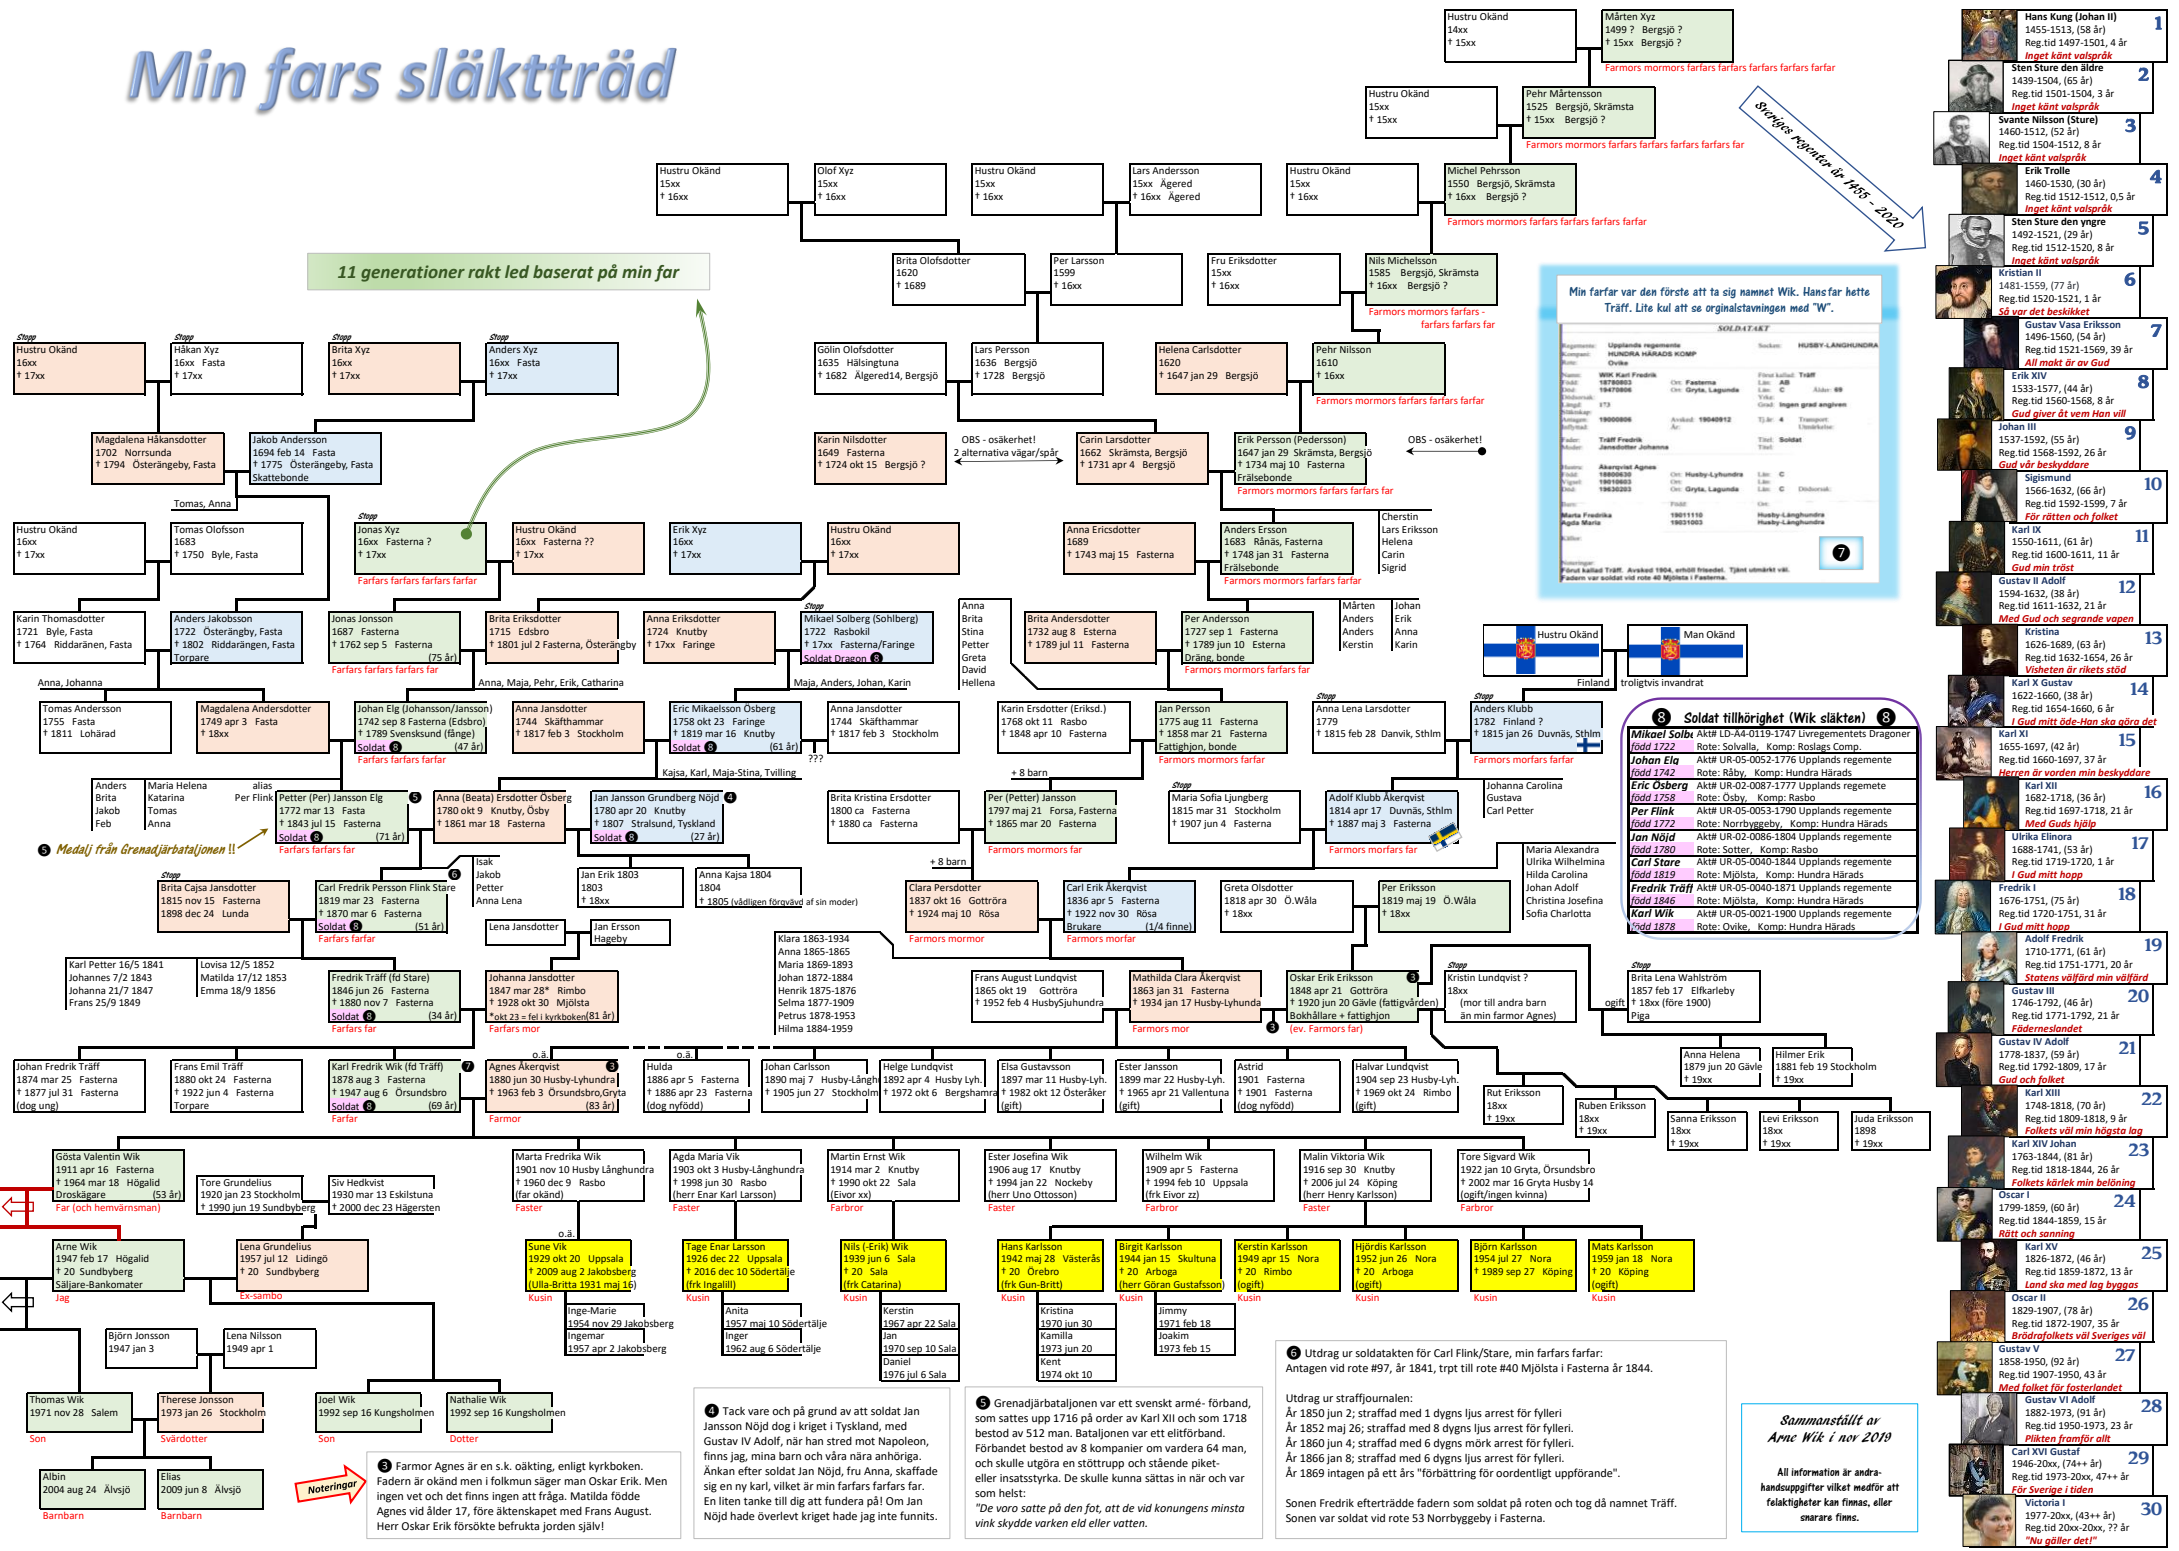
Min fars släktträd

11 generationer rakt led baserat på min far

Hustru Okänd
14xx
† 15xx

Mårten Xyz
1499 ? Bergsjö ?
† 15xx Bergsjö ?
Farmors mormors farfars farfars farfars farfars farfar

Hustru Okänd
15xx
† 15xx

Pehr Mårtensson
1525 Bergsjö, Skråmsta
† 15xx Bergsjö ?
Farmors mormors farfars farfars farfars farfars far

Hustru Okänd
15xx
† 16xx

Olof Xyz
15xx
† 16xx

Hustru Okänd
15xx
† 16xx

Lars Andersson
15xx Ågered
† 16xx Ågered

Hustru Okänd
15xx
† 16xx

Michel Pehrsson
1550 Bergsjö, Skråmsta
† 16xx Bergsjö ?
Farmors mormors farfars farfars farfars farfar

Brita Olofsdotter
1620
† 1689

Per Larsson
1599
† 16xx

Fru Eriksdotter
15xx
† 16xx

Nils Michelsson
1585 Bergsjö, Skråmsta
† 16xx Bergsjö ?
Farmors mormors farfars - farfars farfars far

Sveriges regenter år 1455 - 2020

Min farfar var den förste att ta sig namnet Wik. Hans far hette Träff. Lite kul att se orginalstavningen med "W".

Stopp
Hustru Okänd
16xx
† 17xx

Stopp
Håkan Xyz
16xx Fasta
† 17xx

Stopp
Brita Xyz
16xx
† 17xx

Stopp
Anders Xyz
16xx Fasta
† 17xx

Gölin Olofsdotter
1635 Hälsingtuna
† 1682 Ålgered14, Bergsjö

Lars Persson
1636 Bergsjö
† 1728 Bergsjö

Helena Carlsdotter
1620
† 1647 jan 29 Bergsjö

Pehr Nilsson
1610
† 16xx
Farmors mormors farfars farfars farfar

Magdalena Håkansdotter
1702 Norrsunda
† 1794 Österängeby, Fasta

Jakob Andersson
1694 feb 14 Fasta
† 1775 Österängeby, Fasta
Skattebonde

Karin Nilsdotter
1649 Fasterna
† 1724 okt 15 Bergsjö ?

OBS - osäkerhet!
2 alternativa vägar/spår

Carin Larsdotter
1662 Skråmsta, Bergsjö
† 1731 apr 4 Bergsjö

Erik Persson (Pedersson)
1647 jan 29 Skråmsta, Bergsjö
† 1734 maj 10 Fasterna
Frälsebonde
Farmors mormors farfars farfars far

OBS - osäkerhet!

Tomas, Anna

Hustru Okänd
16xx
† 17xx

Tomas Olofsson
1683
† 1750 Byle, Fasta

Stopp
Jonas Xyz
16xx Fasterna ?
† 17xx
Farfars farfars farfars farfar

Hustru Okänd
16xx Fasterna ??
† 17xx

Erik Xyz
16xx
† 17xx

Hustru Okänd
16xx
† 17xx

Anna Ericsdotter
1689
† 1743 maj 15 Fasterna

Anders Ersson
1683 Rånäs, Fasterna
† 1748 jan 31 Fasterna
Frälsebonde
Farmors mormors farfars farfar

Cherstin
Lars Eriksson
Helena
Carin
Sigrid

Karin Thomasdotter
1721 Byle, Fasta
† 1764 Riddaränen, Fasta

Anders Jakobsson
1722 Österängby, Fasta
† 1802 Riddarängen, Fasta
Torpare

Jonas Jonsson
1687 Fasterna
† 1762 sep 5 Fasterna
(75 år)
Farfars farfars farfars far

Brita Eriksdotter
1715 Edsbro
† 1801 jul 2 Fasterna, Österängby

Anna Eriksdotter
1724 Knutby
† 17xx Faringe

Stopp
Mikael Solberg (Sohlberg)
1722 Rasbokil
† 17xx Fasterna/Faringe
Soldat Dragon 8

Anna
Brita
Stina
Petter
Greta
David
Hellena

Brita Andersdotter
1732 aug 8 Esterna
† 1789 jul 11 Fasterna

Per Andersson
1727 sep 1 Fasterna
† 1789 jun 10 Esterna
Dräng, bonde
Farmors mormors farfars far

Mårten
Anders
Anders
Kerstin

Johan
Erik
Anna
Karin

Hustru Okänd

Man Okänd

Finland
troligtvis invandrat

Anna, Johanna

Anna, Maja, Pehr, Erik, Catharina

Maja, Anders, Johan, Karin

Tomas Andersson
1755 Fasta
† 1811 Lohärad

Magdalena Andersdotter
1749 apr 3 Fasta
† 18xx

Johan Elg (Johansson/Jansson)
1742 sep 8 Fasterna (Edsbro)
† 1789 Svensksund (fånge)
Soldat 8 (47 år)
Farfars farfars farfar

Anna Jansdotter
1744 Skäfthammar
† 1817 feb 3 Stockholm

Eric Mikaelsson Öberg
1758 okt 23 Faringe
† 1819 mar 16 Knutby
Soldat 8 (61 år)

Anna Jansdotter
1744 Skäfthammar
† 1817 feb 3 Stockholm

Karin Ersdotter (Eriksd.)
1768 okt 11 Rasbo
† 1848 apr 10 Fasterna

Jan Persson
1775 aug 11 Fasterna
† 1858 mar 21 Fasterna
Fattighjon, bonde
Farmors mormors farfar

Stopp
Anna Lena Larsdotter
1779
† 1815 feb 28 Danvik, Sthlm

Stopp
Anders Klubb
1782 Finland ?
† 1815 jan 26 Duvnäs, Sthlm
Farmors morfars farfar

Kajsa, Karl, Maja-Stina, Tvilling
???

+ 8 barn

Anders
Brita
Jakob
Feb

Maria Helena
Katarina
Tomas
Anna

alias
Per Flink

Petter (Per) Jansson Elg 5
1772 mar 13 Fasta
† 1843 jul 15 Fasterna
Soldat 8 (71 år)
Farfars farfars far

Anna (Beata) Ersdotter Öberg
1780 okt 9 Knutby, Ösby
† 1861 mar 18 Fasterna

Jan Jansson Grundberg Nöjd 4
1780 apr 20 Knutby
† 1807 Stralsund, Tyskland
Soldat 8 (27 år)

Brita Kristina Ersdotter
1800 ca Fasterna
† 1880 ca Fasterna

Per (Petter) Jansson
1797 maj 21 Forsa, Fasterna
† 1865 mar 20 Fasterna
Farmors mormors far

Stopp
Maria Sofia Ljungberg
1815 mar 31 Stockholm
† 1907 jun 4 Fasterna

Adolf Klubb Åkerqvist
1814 apr 17 Duvnäs, Sthlm
† 1887 maj 3 Fasterna
Farmors morfars far

Johanna Carolina
Gustava
Carl Petter

5 Medalj från Grenadjärbataljonen !!

Isak
Jakob
Petter
Anna Lena

6

+ 8 barn

Maria Alexandra
Ulrika Wilhelmina
Hilda Carolina
Johan Adolf
Christina Josefina
Sofia Charlotta

Stopp
Brita Cajsa Jansdotter
1815 nov 15 Fasterna
1898 dec 24 Lunda

Carl Fredrik Persson Flink Stare
1819 mar 23 Fasterna
† 1870 mar 6 Fasterna
Soldat 8 (51 år)
Farfars farfar

Jan Erik 1803
1803
† 18xx

Anna Kajsa 1804
1804
† 1805 (vådligen förgävd af sin moder)

Clara Persdotter
1837 okt 10 Gottröra
† 1924 maj 10 Rösa
Farmors mormor

Carl Erik Åkerqvist
1836 apr 5 Fasterna
† 1922 nov 30 Rösa
Brukare (1/4 finne)
Farmors morfar

Greta Olsdotter
1818 apr 30 Ö.Wåla
† 18xx

Per Eriksson
1819 maj 19 Ö.Wåla
† 18xx

Lena Jansdotter

Jan Ersson
Hageby

Klara 1863-1934
Anna 1865-1865
Maria 1869-1893
Johan 1872-1884
Henrik 1875-1876
Selma 1877-1909
Petrus 1878-1953
Hilma 1884-1959

Karl Petter 16/5 1841
Johannes 7/2 1843
Johanna 21/7 1847
Frans 25/9 1849

Lovisa 12/5 1852
Matilda 17/12 1853
Emma 18/9 1856

Fredrik Träff (fd Stare)
1846 jun 26 Fasterna
† 1880 nov 7 Fasterna
Soldat 8 (34 år)
Farfars far

Johanna Jansdotter
1847 mar 28* Rimbo
† 1928 okt 30 Mjölsta
*okt 23 = fel i kyrkboken (81 år)
Farfars mor

Frans August Lundqvist
1865 okt 19 Gottröra
† 1952 feb 4 HusbySjuhundra

Mathilda Clara Åkerqvist
1863 jan 31 Fasterna
† 1934 jan 17 Husby-Lyhunda
Farmors mor

Oskar Erik Eriksson 3
1848 apr 21 Gottröra
† 1920 jun 20 Gävle (fattigvården)
Bokhållare + fattighjon
3 (ev. Farmors far)

Stopp
Kristin Lundqvist ?
18xx
(mor till andra barn än min farmor Agnes)

Stopp
Brita Lena Wahlström
1857 feb 17 Elfkarleby
† 18xx (före 1900)
Piga
ogift

Johan Fredrik Träff
1874 mar 25 Fasterna
† 1877 jul 31 Fasterna
(dog ung)

Frans Emil Träff
1880 okt 24 Fasterna
† 1922 jun 4 Fasterna
Torpare

Karl Fredrik Wik (fd Träff) 7
1878 aug 3 Fasterna
† 1947 aug 6 Örsundsbro
Soldat 8 (69 år)
Farfar

o.ä.
Agnes Åkerqvist 3
1880 jun 30 Husby-Lyhundra
† 1963 feb 3 Örsundsbro,Gryta (83 år)
Farmor

Hulda
1886 apr 5 Fasterna
† 1886 apr 23 Fasterna
(dog nyfödd)

o.ä.
Johan Carlsson
1890 maj 7 Husby-Långhundra
† 1905 jun 27 Stockholm

Helge Lundqvist
1892 apr 4 Husby Lyh.
† 1972 okt 6 Bergshamra

Elsa Gustavsson
1897 mar 11 Husby-Lyh.
† 1982 okt 12 Österåker
(gift)

Ester Jansson
1899 mar 22 Husby-Lyh.
† 1965 apr 21 Vallentuna
(gift)

Astrid
1901 Fasterna
† 1901 Fasterna
(dog nyfödd)

Halvar Lundqvist
1904 sep 23 Husby-Lyh.
† 1969 okt 24 Rimbo
(gift)

Anna Helena
1879 jun 20 Gävle
† 19xx

Hilmer Erik
1881 feb 19 Stockholm
† 19xx

Rut Eriksson
18xx
† 19xx

Ruben Eriksson
18xx
† 19xx

Sanna Eriksson
18xx
† 19xx

Levi Eriksson
18xx
† 19xx

Juda Eriksson
1898
† 19xx

Gösta Valentin Wik
1911 apr 16 Fasterna
† 1964 mar 18 Högalid
† 20 Sundbyberg
Droskägare (53 år)
Far (och hemvärnsman)

Tore Grundelius
1920 jan 23 Stockholm
† 1990 jun 19 Sundbyberg

Siv Hedkvist
1930 mar 13 Eskilstuna
† 2000 dec 23 Hägersten

Marta Fredrika Wik
1901 nov 10 Husby Långhundra
† 1960 dec 9 Rasbo
(far okänd)
Faster

Agda Maria Vik
1903 okt 3 Husby-Långhundra
† 1998 jun 30 Rasbo
(herr Enar Karl Larsson)
Faster

Martin Ernst Wik
1914 mar 2 Knutby
† 1990 okt 22 Sala
(Eivor xx)
Farbror

Ester Josefina Wik
1906 aug 17 Knutby
† 1994 jan 22 Nockeby
(herr Uno Ottosson)
Faster

Wilhelm Wik
1909 apr 5 Fasterna
† 1994 feb 10 Uppsala
(frk Eivor zz)
Farbror

Malin Viktoria Wik
1916 sep 30 Knutby
† 2006 jul 24 Köping
(herr Henry Karlsson)
Faster

Tore Sigvard Wik
1922 jan 10 Gryta, Örsundsbro
† 2002 mar 16 Gryta Husby 14
(ogift/ingen kvinna)
Farbror

Arne Wik
1947 feb 17 Högalid
† 20 Sundbyberg
Säljare-Bankomater
Jag

Lena Grundelius
1957 jul 12 Lidingö
† 20 Sundbyberg
Ex-sambo

o.ä.
Sune Vik
1929 okt 20 Uppsala
† 2009 aug 2 Jakobsberg
(Ulla-Britta 1931 maj 16)
Kusin

Tage Enar Larsson
1926 dec 22 Uppsala
† 2016 okt 10 Södertälje
(frk Ingalill)
Kusin

Nils (-Erik) Wik
1939 jun 6 Sala
† 20 Sala
(frk Catarina)
Kusin

Hans Karlsson
1942 maj 28 Västerås
† 20 Örebro
(frk Gun-Britt)
Kusin

Birgit Karlsson
1944 jan 15 Skultuna
† 20 Arboga
(herr Göran Gustafsson)
Kusin

Kerstin Karlsson
1949 apr 15 Nora
† 20 Rimbo
(ogift)
Kusin

Hjördis Karlsson
1952 jun 26 Nora
† 20 Arboga
(ogift)
Kusin

Björn Karlsson
1954 jul 27 Nora
† 1989 sep 27 Köping
Kusin

Mats Karlsson
1959 jan 18 Nora
† 20 Köping
(ogift)
Kusin

Inge-Marie
1954 nov 29 Jakobsberg
Ingemar
1957 apr 2 Jakobsberg

Anita
1957 maj 10 Södertälje
Inger
1962 aug 6 Södertälje

Kerstin
1967 apr 22 Sala
Jan
1970 sep 10 Sala
Daniel
1976 jul 6 Sala

Kristina
1970 jun 30
Kamilla
1973 jun 20
Kent
1974 okt 10

Jimmy
1971 feb 18
Joakim
1973 feb 15

Björn Jonsson
1947 jan 3

Lena Nilsson
1949 apr 1

Thomas Wik
1971 nov 28 Salem
Son

Therese Jonsson
1973 jan 26 Stockholm
Svärdotter

Joel Wik
1992 sep 16 Kungsholmen
Son

Nathalie Wik
1992 sep 16 Kungsholmen
Dotter

Albin
2004 aug 24 Älvsjö
Barnbarn

Elias
2009 jun 8 Älvsjö
Barnbarn

Noteringar

3 Farmor Agnes är en s.k. oäkting, enligt kyrkboken. Fadern är okänd men i folkmun säger man Oskar Erik. Men ingen vet och det finns ingen att fråga. Matilda födde Agnes vid ålder 17, före äktenskapet med Frans August. Herr Oskar Erik försökte befrukta jorden själv!

4 Tack vare och på grund av att soldat Jan Jansson Nöjd dog i kriget i Tyskland, med Gustav IV Adolf, när han stred mot Napoleon, finns jag, mina barn och våra nära anhöriga. Änkan efter soldat Jan Nöjd, fru Anna, skaffade sig en ny karl, vilket är min farfars farfars far. En liten summa till dig att fundera på! Om Jan Nöjd hade överlevt kriget hade jag inte funnits.

5 Grenadjärbataljonen var ett svenskt armé- förband, som sattes upp 1716 på order av Karl XII och som 1718 bestod av 512 man. Bataljonen var ett elitförband. Förbandet bestod av 8 kompanier om vardera 64 man, och skulle utgöra en stöttrupp och stående piketteller insatsstyrka. De skulle kunna sättas in när och var som helst:
"De voro satte på den fot, att de vid konungens minsta vink skydde varken eld eller vatten."

6 Utdrag ur soldatakten för Carl Flink/Stare, min farfars farfar:
Antagen vid rote #97, år 1841, trpt till rote #40 Mjölsta i Fasterna år 1844.

Utdrag ur straffjournalen:
År 1850 jun 2; straffad med 1 dygns ljus arrest för fylleri
År 1852 maj 26; straffad med 8 dygns ljus arrest för fylleri.
År 1860 jun 4; straffad med 6 dygns mörk arrest för fylleri.
År 1866 jan 8; straffad med 6 dygns ljus arrest för fylleri.
År 1869 intagen på ett års "förbättring för oordentligt uppförande".

Sonen Fredrik efterträdde fadern som soldat på roten och tog då namnet Träff.
Sonen var soldat vid rote 53 Norrbyggeby i Fasterna.

Sammanställt av Arne Wik i nov 2019

All information är andrahandsuppgifter vilket medför att felaktigheter kan finnas, eller snarare finns.

8 Soldat tillhörighet (Wik släkten) 8
| | |
|---|---|
| Mikael Solb. född 1722 | Akt# LD-A4-0119-1747 Livregementets Dragoner Rote: Solvalla, Komp: Roslags Comp. |
| Johan Elg född 1742 | Akt# UR-05-0052-1776 Upplands regemente Rote: Råby, Komp: Hundra Härads |
| Eric Öberg född 1758 | Akt# UR-02-0087-1777 Upplands regemente Rote: Ösby, Komp: Rasbo |
| Per Flink född 1772 | Akt# UR-05-0053-1790 Upplands regemente Rote: Norrbyggeby, Komp: Hundra Härads |
| Jan Nöjd född 1780 | Akt# UR-02-0086-1804 Upplands regemente Rote: Sotter, Komp: Rasbo |
| Carl Stare född 1819 | Akt# UR-05-0040-1844 Upplands regemente Rote: Mjölsta, Komp: Hundra Härads |
| Fredrik Träff född 1846 | Akt# UR-05-0040-1871 Upplands regemente Rote: Mjölsta, Komp: Hundra Härads |
| Karl Wik född 1878 | Akt# UR-05-0021-1900 Upplands regemente Rote: Ovike, Komp: Hundra Härads |

SOLDATAKT
7
Fina kallad Träff. Avsked 1904, erhöll frisedel. Tjänt utmärkt väl. Fadern var soldat vid rote 40 Mjölsta i Fasterna.

1 Hans Kung (Johan II)
1455-1513, (58 år)
Reg.tid 1497-1501, 4 år
Ingat känt valspråk

2 Sten Sture den äldre
1439-1504, (65 år)
Reg.tid 1501-1504, 3 år
Ingat känt valspråk

3 Svante Nilsson (Sture)
1460-1512, (52 år)
Reg.tid 1504-1512, 8 år
Ingat känt valspråk

4 Erik Trolle
1460-1530, (30 år)
Reg.tid 1512-1512, 0,5 år
Ingat känt valspråk

5 Sten Sture den yngre
1492-1521, (29 år)
Reg.tid 1512-1520, 8 år
Ingat känt valspråk

6 Kristian II
1481-1559, (77 år)
Reg.tid 1520-1521, 1 år
Så var det beskikket

7 Gustav Vasa Eriksson
1496-1560, (54 år)
Reg.tid 1521-1569, 39 år
All makt är av Gud

8 Erik XIV
1533-1577, (44 år)
Reg.tid 1560-1568, 8 år
Gud giver åt vem Han vill

9 Johan III
1537-1592, (55 år)
Reg.tid 1568-1592, 26 år
Gud vår beskyddare

10 Sigismund
1566-1632, (66 år)
Reg.tid 1592-1599, 7 år
För rätten och folket

11 Karl IX
1550-1611, (61 år)
Reg.tid 1600-1611, 11 år
Gud min tröst

12 Gustav II Adolf
1594-1632, (38 år)
Reg.tid 1611-1632, 21 år
Med Gud och segrande vapen

13 Kristina
1626-1689, (63 år)
Reg.tid 1632-1654, 26 år
Visheten är rikets stöd

14 Karl X Gustav
1622-1660, (38 år)
Reg.tid 1654-1660, 6 år
I Gud mitt öde-Han ska göra det

15 Karl XI
1655-1697, (42 år)
Reg.tid 1660-1697, 37 år
Herren är vorden min beskyddare

16 Karl XII
1682-1718, (36 år)
Reg.tid 1697-1718, 21 år
Med Guds hjälp

17 Ulrika Elinora
1688-1741, (53 år)
Reg.tid 1719-1720, 1 år
I Gud mitt hopp

18 Fredrik I
1676-1751, (75 år)
Reg.tid 1720-1751, 31 år
I Gud mitt hopp

19 Adolf Fredrik
1710-1771, (61 år)
Reg.tid 1751-1771, 20 år
Statens välfärd min välfärd

20 Gustav III
1746-1792, (46 år)
Reg.tid 1771-1792, 21 år
Fäderneslandet

21 Gustav IV Adolf
1778-1837, (59 år)
Reg.tid 1792-1809, 17 år
Gud och folket

22 Karl XIII
1748-1818, (70 år)
Reg.tid 1809-1818, 9 år
Folkets väl min högsta lag

23 Karl XIV Johan
1763-1844, (81 år)
Reg.tid 1818-1844, 26 år
Folkets kärlek min belöning

24 Oscar I
1799-1859, (60 år)
Reg.tid 1844-1859, 15 år
Rätt och sanning

25 Karl XV
1826-1872, (46 år)
Reg.tid 1859-1872, 13 år
Land ska med lag byggas

26 Oscar II
1829-1907, (78 år)
Reg.tid 1872-1907, 35 år
Brödrafolkets väl Sveriges väl

27 Gustav V
1858-1950, (92 år)
Reg.tid 1907-1950, 43 år
Med folket för fosterlandet

28 Gustav VI Adolf
1882-1973, (91 år)
Reg.tid 1950-1973, 23 år
Plikten framför allt

29 Carl XVI Gustaf
1946-20xx, (74++ år)
Reg.tid 1973-20xx, 47++ år
För Sverige i tiden

30 Victoria I
1977-20xx, (43++ år)
Reg.tid 20xx-20xx, ?? år
"Nu gäller det!"